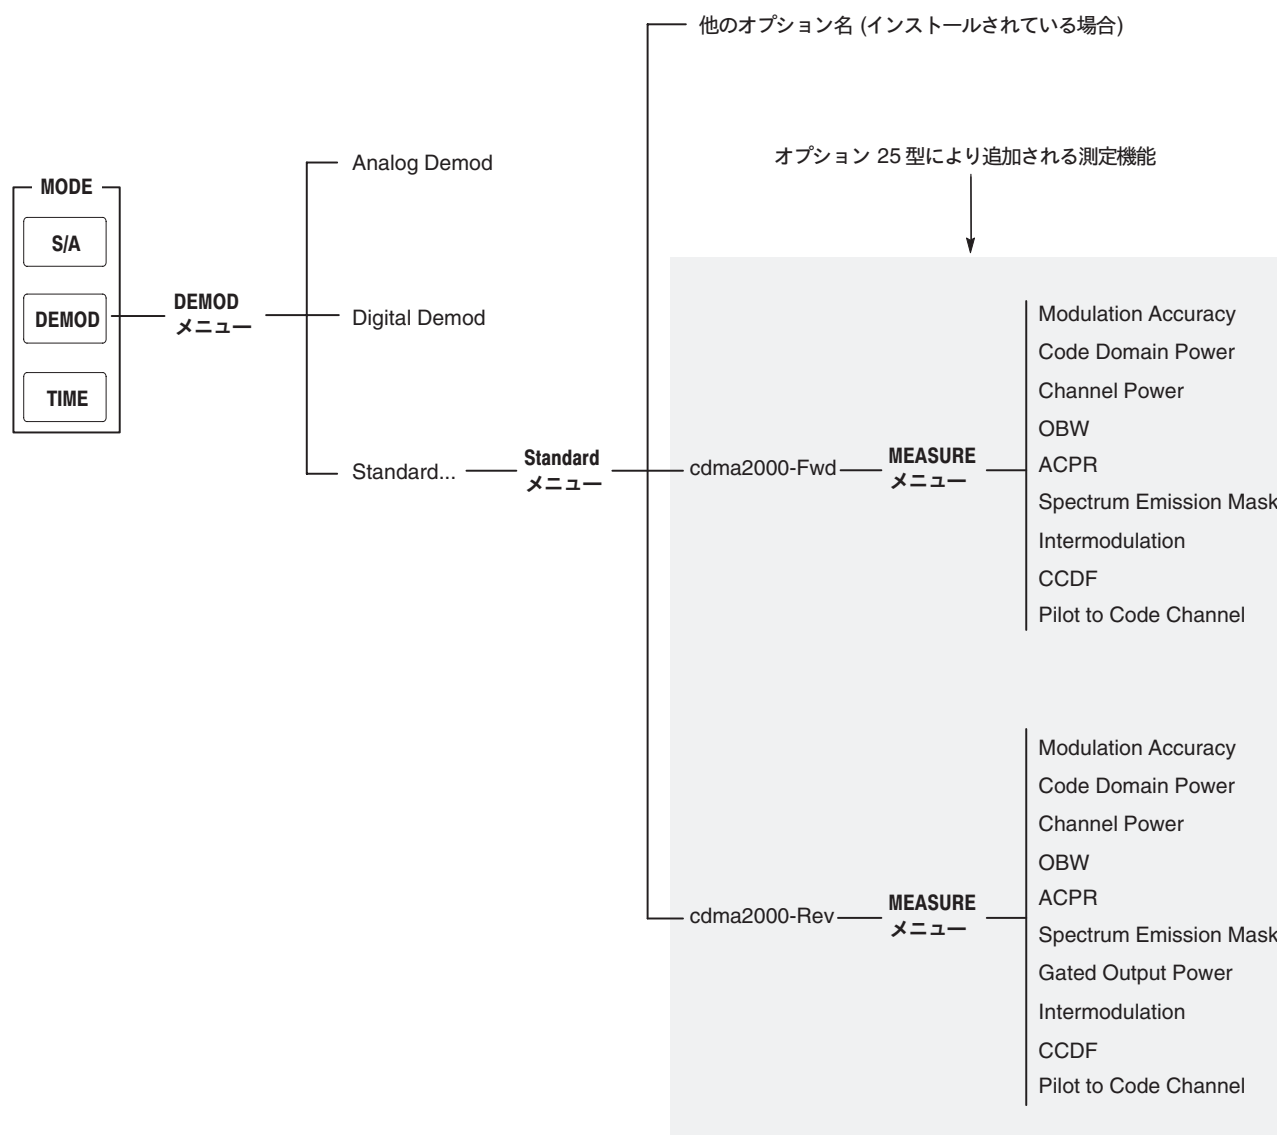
他のオプション名 (インストールされている場合)

オプション 25 型により追加される測定機能

MODE

S/A

DEMOD

TIME

DEMOD
メニュー

Analog Demod

Digital Demod

Standard...

Standard
メニュー

cdma2000-Fwd

MEASURE
メニュー

Modulation Accuracy
Code Domain Power
Channel Power
OBW
ACPR
Spectrum Emission Mask
Intermodulation
CCDF
Pilot to Code Channel

cdma2000-Rev

MEASURE
メニュー

Modulation Accuracy
Code Domain Power
Channel Power
OBW
ACPR
Spectrum Emission Mask
Gated Output Power
Intermodulation
CCDF
Pilot to Code Channel